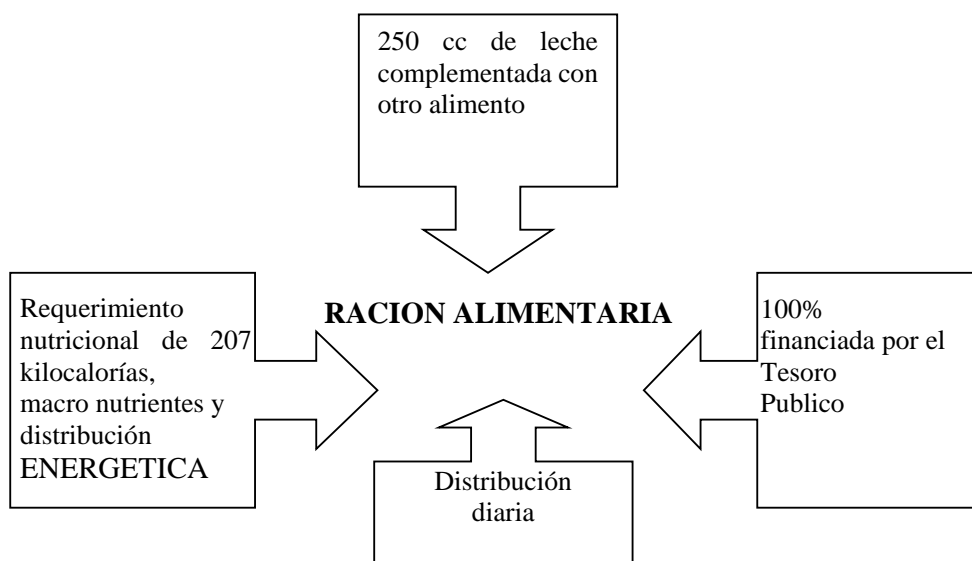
250 cc de leche complementada con otro alimento

Requerimiento nutricional de 207 kilocalorías, macro nutrientes y distribución ENERGETICA

RACION ALIMENTARIA

100% financiada por el Tesoro Publico

Distribución diaria